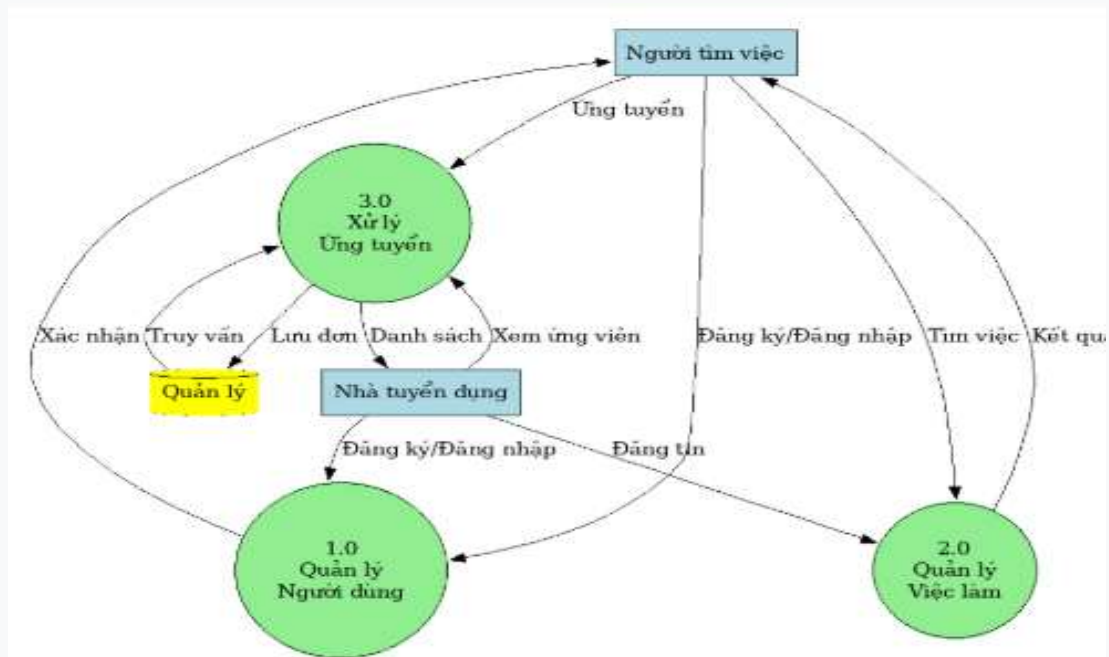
Người tìm việc

Ứng tuyển

3.0
Xử lý
Ứng tuyển

Xác nhận

Truy vấn

Lưu đơn

Danh sách

Xem ứng viên

Đăng ký/Đăng nhập

Tìm việc

Kết qu

Quản lý

Nhà tuyển dụng

Đăng ký/Đăng nhập

Đăng tin

1.0
Quản lý
Người dùng

2.0
Quản lý
Việc làm